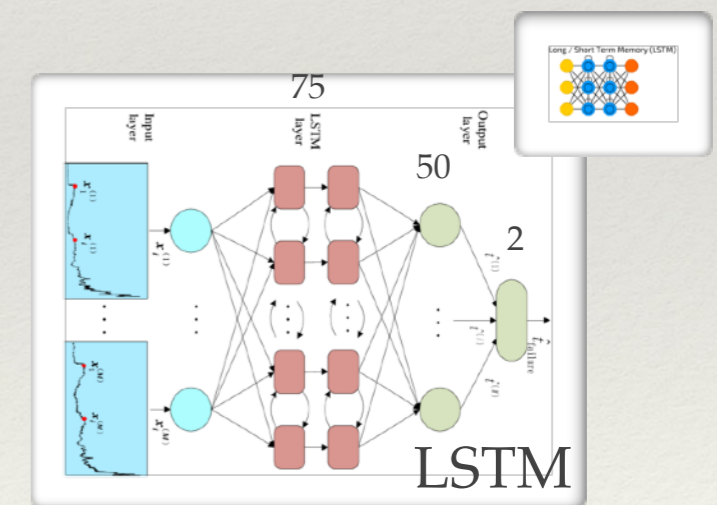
Long / Short Term Memory (LSTM)

75

Input layer

LSTM layer

Output layer

50

2

$x_t^{(1)}$

$x_t^{(1)}$

$x_t^{(1)}$

$x_t^{(M)}$

$x_t^{(M)}$

$x_t^{(M)}$

$\hat{t}^{(1)}$

$\hat{t}^{(i)}$

$\hat{t}^{(\theta)}$

$\hat{t}_{failure}$

LSTM